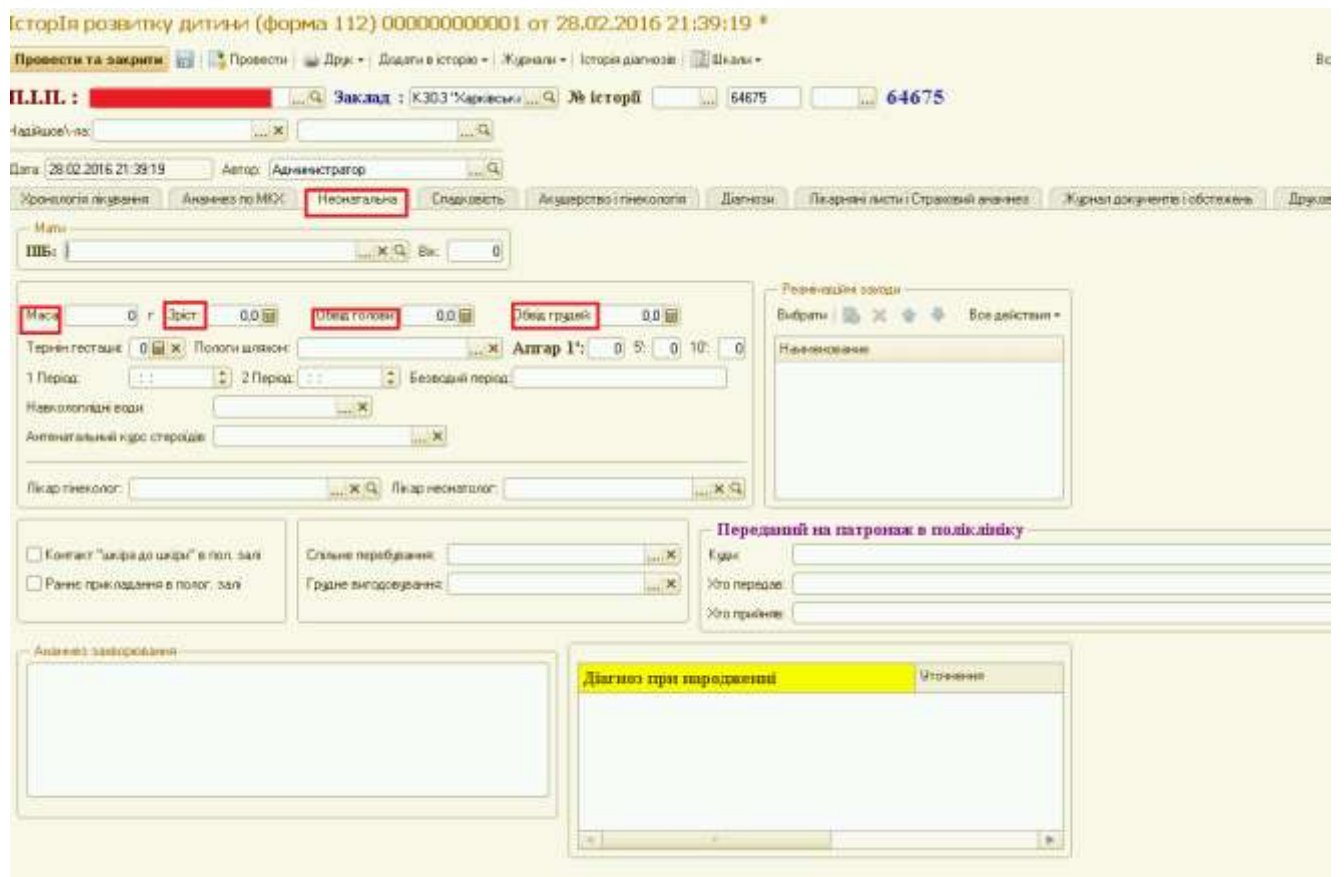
Історія розвитку дитини (форма 112) 000000000001 от 28.02.2016 21:39:19 *

Провести та закрити | Провести | Друк | Додати в історію | Журнали | Історія діагнозів | Шкали | Во

П.І.П. : ... Заклад : КЗОЗ "Харківськ... № історії ... 64675 ... 64675

Надійшов\-ла: ... ...

Дата: 28.02.2016 21:39:19 Автор: Администратор

Хронологія лікування | Анамнез по МКХ | Неонатальна | Спадковість | Акушерство і гінекологія | Діагнози | Лікарняні листи і Страховий анамнез | Журнал документів і обстежень | Друков

Мати

ПІБ: ... Вік: 0

Маса 0 г Зріст 0,0 Обвід голови 0,0 Обвід грудей 0,0

Термін гестації 0 Пологи шляхом: ... Апгар 1': 0 5': 0 10': 0

1 Період: 2 Період: Безводний період:

Навколоплідні води

Антенатальний курс стероїдів

Лікар гінеколог: ... Лікар неонатолог: ...

Реанімаційні заходи

Вибрати | Все действия

Наименование

Контакт "шкіра до шкіри" в пол. залі

Раннє прикладання в полог. залі

Спільне перебування:

Грудне вигодовування:

Переданий на патронаж в поліклініку

Куди:

Хто передав:

Хто прийняв:

Анамнез захворювання

Діагноз при народженні | Уточнення